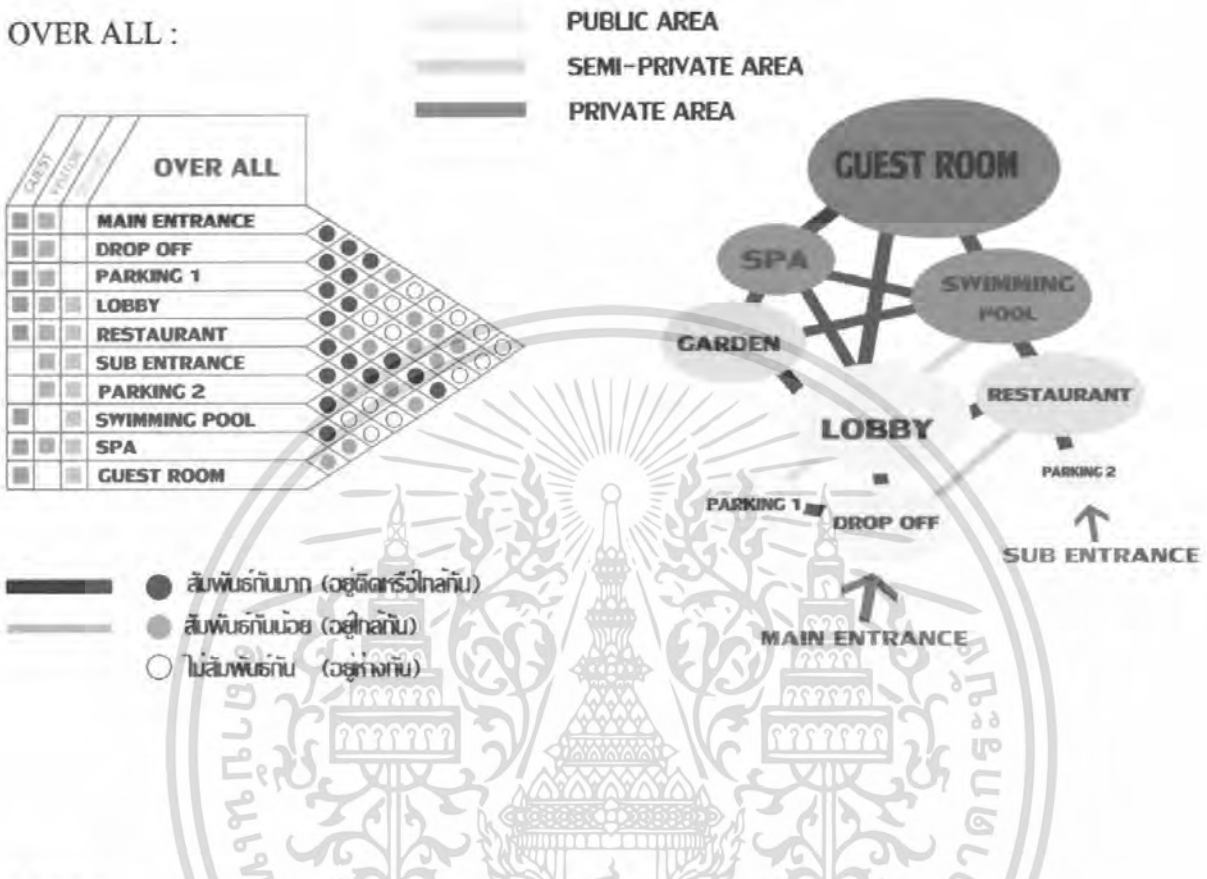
OVER ALL :

PUBLIC AREA
SEMI-PRIVATE AREA
PRIVATE AREA

GUEST VISITOR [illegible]

OVER ALL

MAIN ENTRANCE
DROP OFF
PARKING 1
LOBBY
RESTAURANT
SUB ENTRANCE
PARKING 2
SWIMMING POOL
SPA
GUEST ROOM

GUEST ROOM
SPA
SWIMMING POOL
GARDEN
RESTAURANT
LOBBY
PARKING 2
PARKING 1
DROP OFF
SUB ENTRANCE
MAIN ENTRANCE

สัมพันธ์กันมาก (อยู่ติดหรือใกล้กัน)
สัมพันธ์กันน้อย (อยู่ใกล้กัน)
ไม่สัมพันธ์กัน (อยู่ห่างกัน)